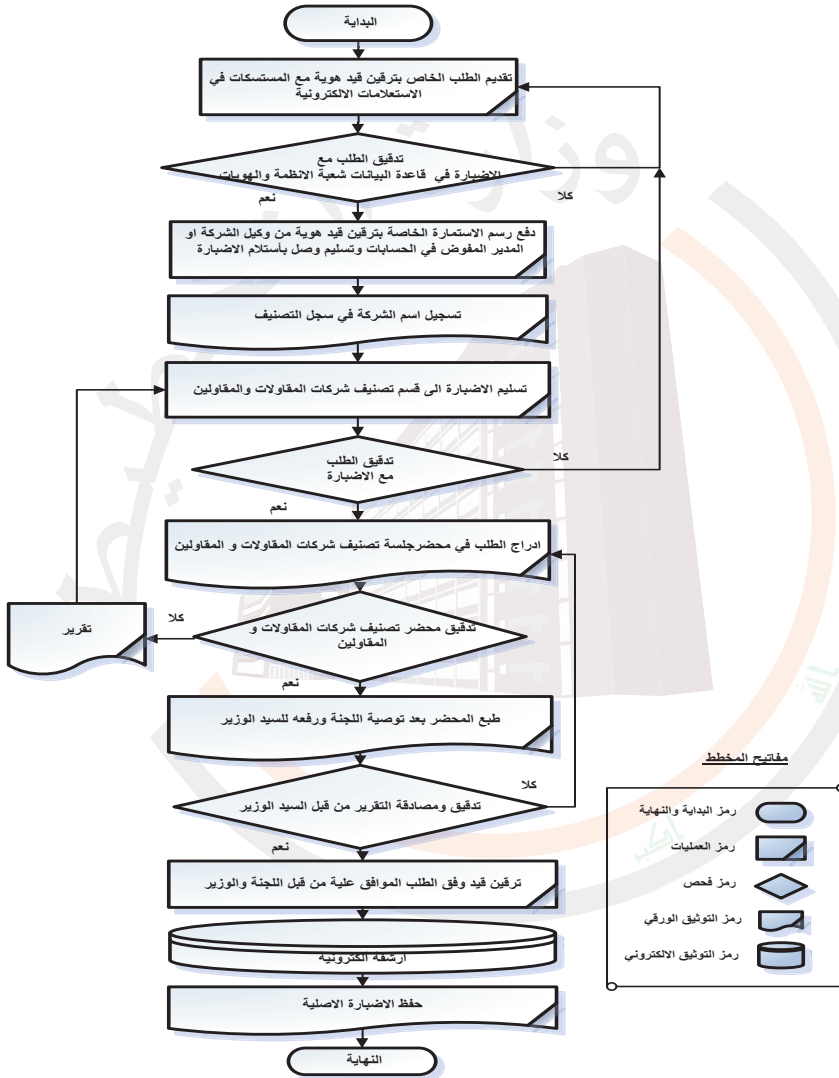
البداية

تقديم الطلب الخاص بترقين قيد هوية مع المستمسكات في الاستعلامات الالكترونية

تدقيق الطلب مع الاضبارة في قاعدة البيانات شعبة الانظمة والهويات

كلا

نعم

دفع رسم الاستمارة الخاصة بترقين قيد هوية من وكيل الشركة او المدير المفوض في الحسابات وتسليم وصل بأستلام الاضبارة

تسجيل اسم الشركة في سجل التصنيف

تسليم الاضبارة الى قسم تصنيف شركات المقاولات والمقاولين

تدقيق الطلب مع الاضبارة

كلا

نعم

ادراج الطلب في محضرجلسة تصنيف شركات المقاولات و المقاولين

تقرير

كلا

تدقيق محضر تصنيف شركات المقاولات و المقاولين

نعم

طبع المحضر بعد توصية اللجنة ورفعه للسيد الوزير

كلا

تدقيق ومصادقة التقرير من قبل السيد الوزير

نعم

ترقين قيد وفق الطلب الموافق علية من قبل اللجنة والوزير

ارشفة الكترونية

حفظ الاضبارة الاصلية

النهاية

مفاتيح المخطط

رمز البداية والنهاية

رمز العمليات

رمز فحص

رمز التوثيق الورقي

رمز التوثيق الالكتروني